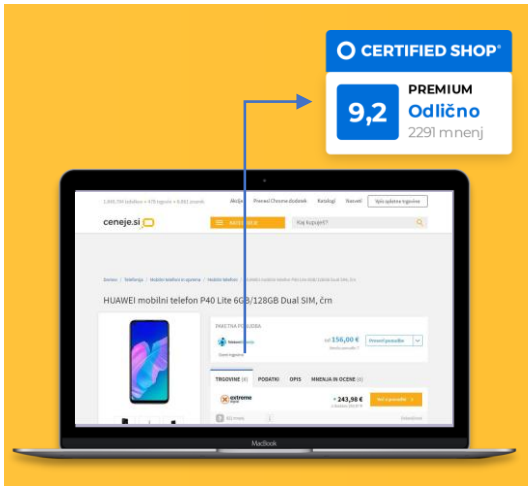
CERTIFIED SHOP®

9,2

PREMIUM

Odlično

2291 mnenj

Akcije

Katalogi

Novosti

ceneje.si

KATEGORIJE

Kaj kupujete?

HUAWEI mobilni telefon P40 Lite 6GB/128GB Dual SIM, črn

156,00 €

TRGOVINE

PODATKI

OPIS

MNENJA IN OCENE

extreme

243,98 €

MacBook